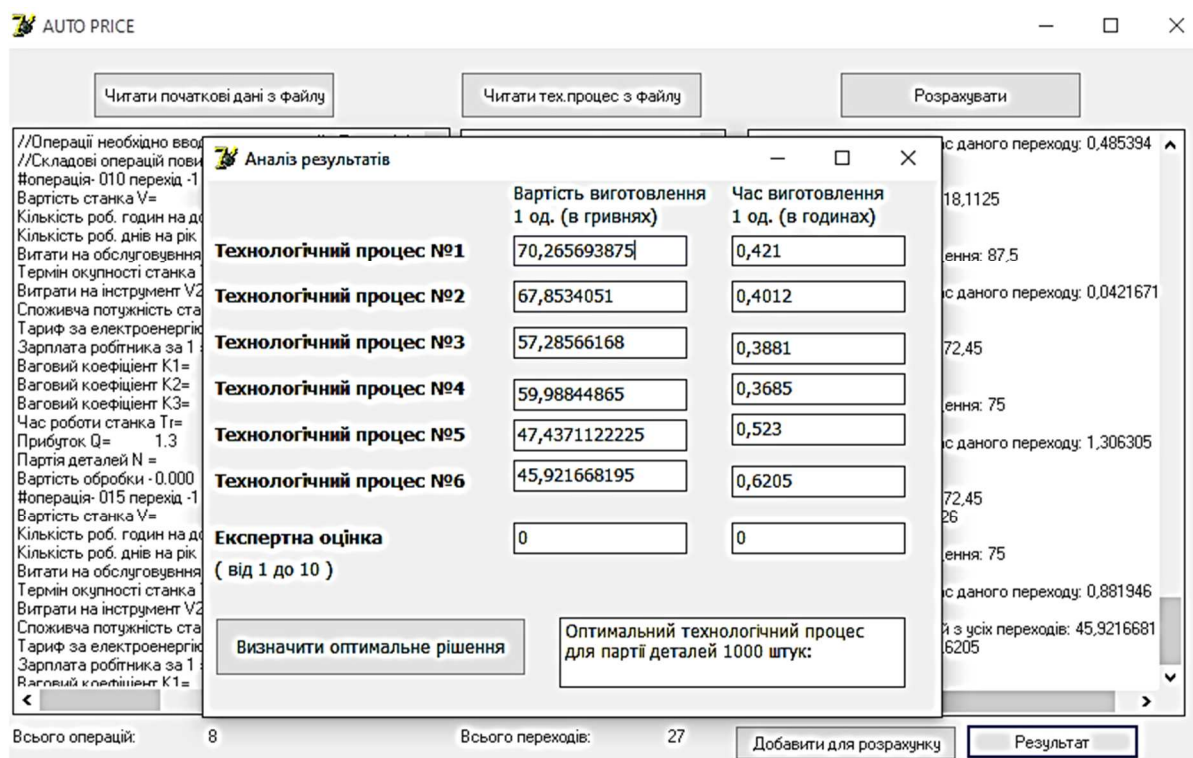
AUTO PRICE

Читати початкові дані з файлу

Читати тех.процес з файлу

Розрахувати

//Операції необхідно вво
//Складові операцій пови
#операція- 010 перехід -1
Вартість станка V=
Кількість роб. годин на д
Кількість роб. днів на рік
Витати на обслуговування
Термін окупності станка
Витрати на інструмент V2
Споживча потужність ста
Тариф за електроенергію
Зарплата робітника за 1
Ваговий коефіцієнт K1=
Ваговий коефіцієнт K2=
Ваговий коефіцієнт K3=
Час роботи станка Tr=
Прибуток Q= 1.3
Партія деталей N =
Вартість обробки - 0.000
#операція- 015 перехід -1
Вартість станка V=
Кількість роб. годин на д
Кількість роб. днів на рік
Витати на обслуговування
Термін окупності станка
Витрати на інструмент V2
Споживча потужність ста
Тариф за електроенергію
Зарплата робітника за 1
Ваговий коефіцієнт K1=

с даного переходу: 0,485394
18,1125
ення: 87.5
с даного переходу: 0,0421671
72,45
ення: 75
с даного переходу: 1,306305
72,45
26
ення: 75
с даного переходу: 0,881946
й з усіх переходів: 45,9216681
6205

Аналіз результатів

| | Вартість виготовлення 1 од. (в гривнях) | Час виготовлення 1 од. (в годинах) |
|---|---|---|
| Технологічний процес №1 | 70,265693875 | 0,421 |
| Технологічний процес №2 | 67,8534051 | 0,4012 |
| Технологічний процес №3 | 57,28566168 | 0,3881 |
| Технологічний процес №4 | 59,98844865 | 0,3685 |
| Технологічний процес №5 | 47,4371122225 | 0,523 |
| Технологічний процес №6 | 45,921668195 | 0,6205 |
| Експертна оцінка ( від 1 до 10 ) | 0 | 0 |

Визначити оптимальне рішення

Оптимальний технологічний процес для партії деталей 1000 штук:

Всього операцій: 8

Всього переходів: 27

Добавити для розрахунку

Результат